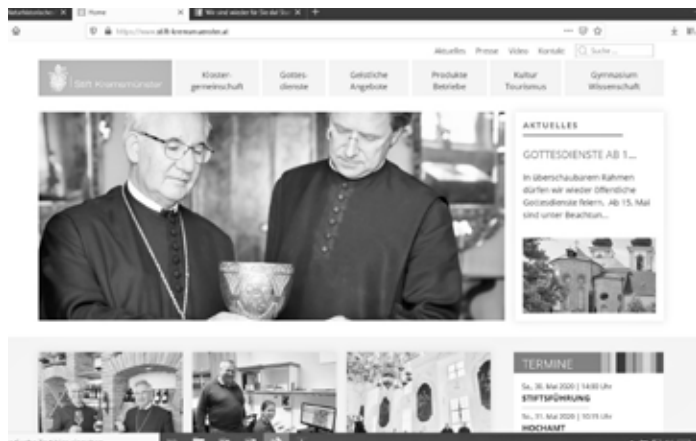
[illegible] × Home × Wo sind wieder für Sie da! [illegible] × +

https://www.stift-kremsmuenster.at

Aktuelles Presse Video Kontakt Suche ...

Stift Kremsmünster

Kloster-gemeinschaft

Gottes-dienste

Geistliche Angebote

Produkte Betriebe

Kultur Tourismus

Gymnasium Wissenschaft

AKTUELLES

GOTTESDIENSTE AB 1...

In überschaubaren Rahmen dürfen wir wieder öffentliche Gottesdienste feiern. Ab 15. Mai sind unter Beachtun...

TERMINE

So., 30. Mai 2020 | 14:00 Uhr
STIFTSFÜHRUNG

So., 31. Mai 2020 | 10:15 Uhr
HOCHAMT